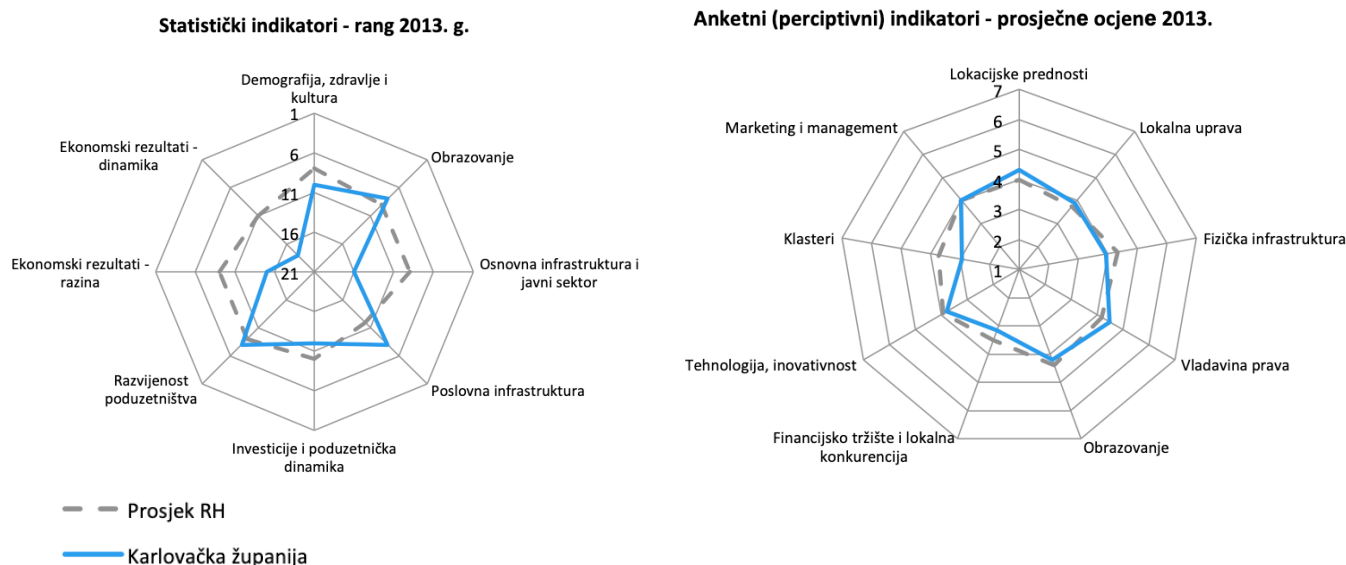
Statistički indikatori - rang 2013. g.

Demografija, zdravlje i kultura
1
6
11
16
21
Obrazovanje
Osnovna infrastruktura i javni sektor
Poslovna infrastruktura
Investicije i poduzetnička dinamika
Razvijenost poduzetništva
Ekonomski rezultati - razina
Ekonomski rezultati - dinamika

Anketni (perciptivni) indikatori - prosječne ocjene 2013.

Lokacijske prednosti
7
6
5
4
3
2
1
Lokalna uprava
Fizička infrastruktura
Vladavina prava
Obrazovanje
Financijsko tržište i lokalna konkurencija
Tehnologija, inovativnost
Klasteri
Marketing i management

Prosjek RH
Karlovačka županija